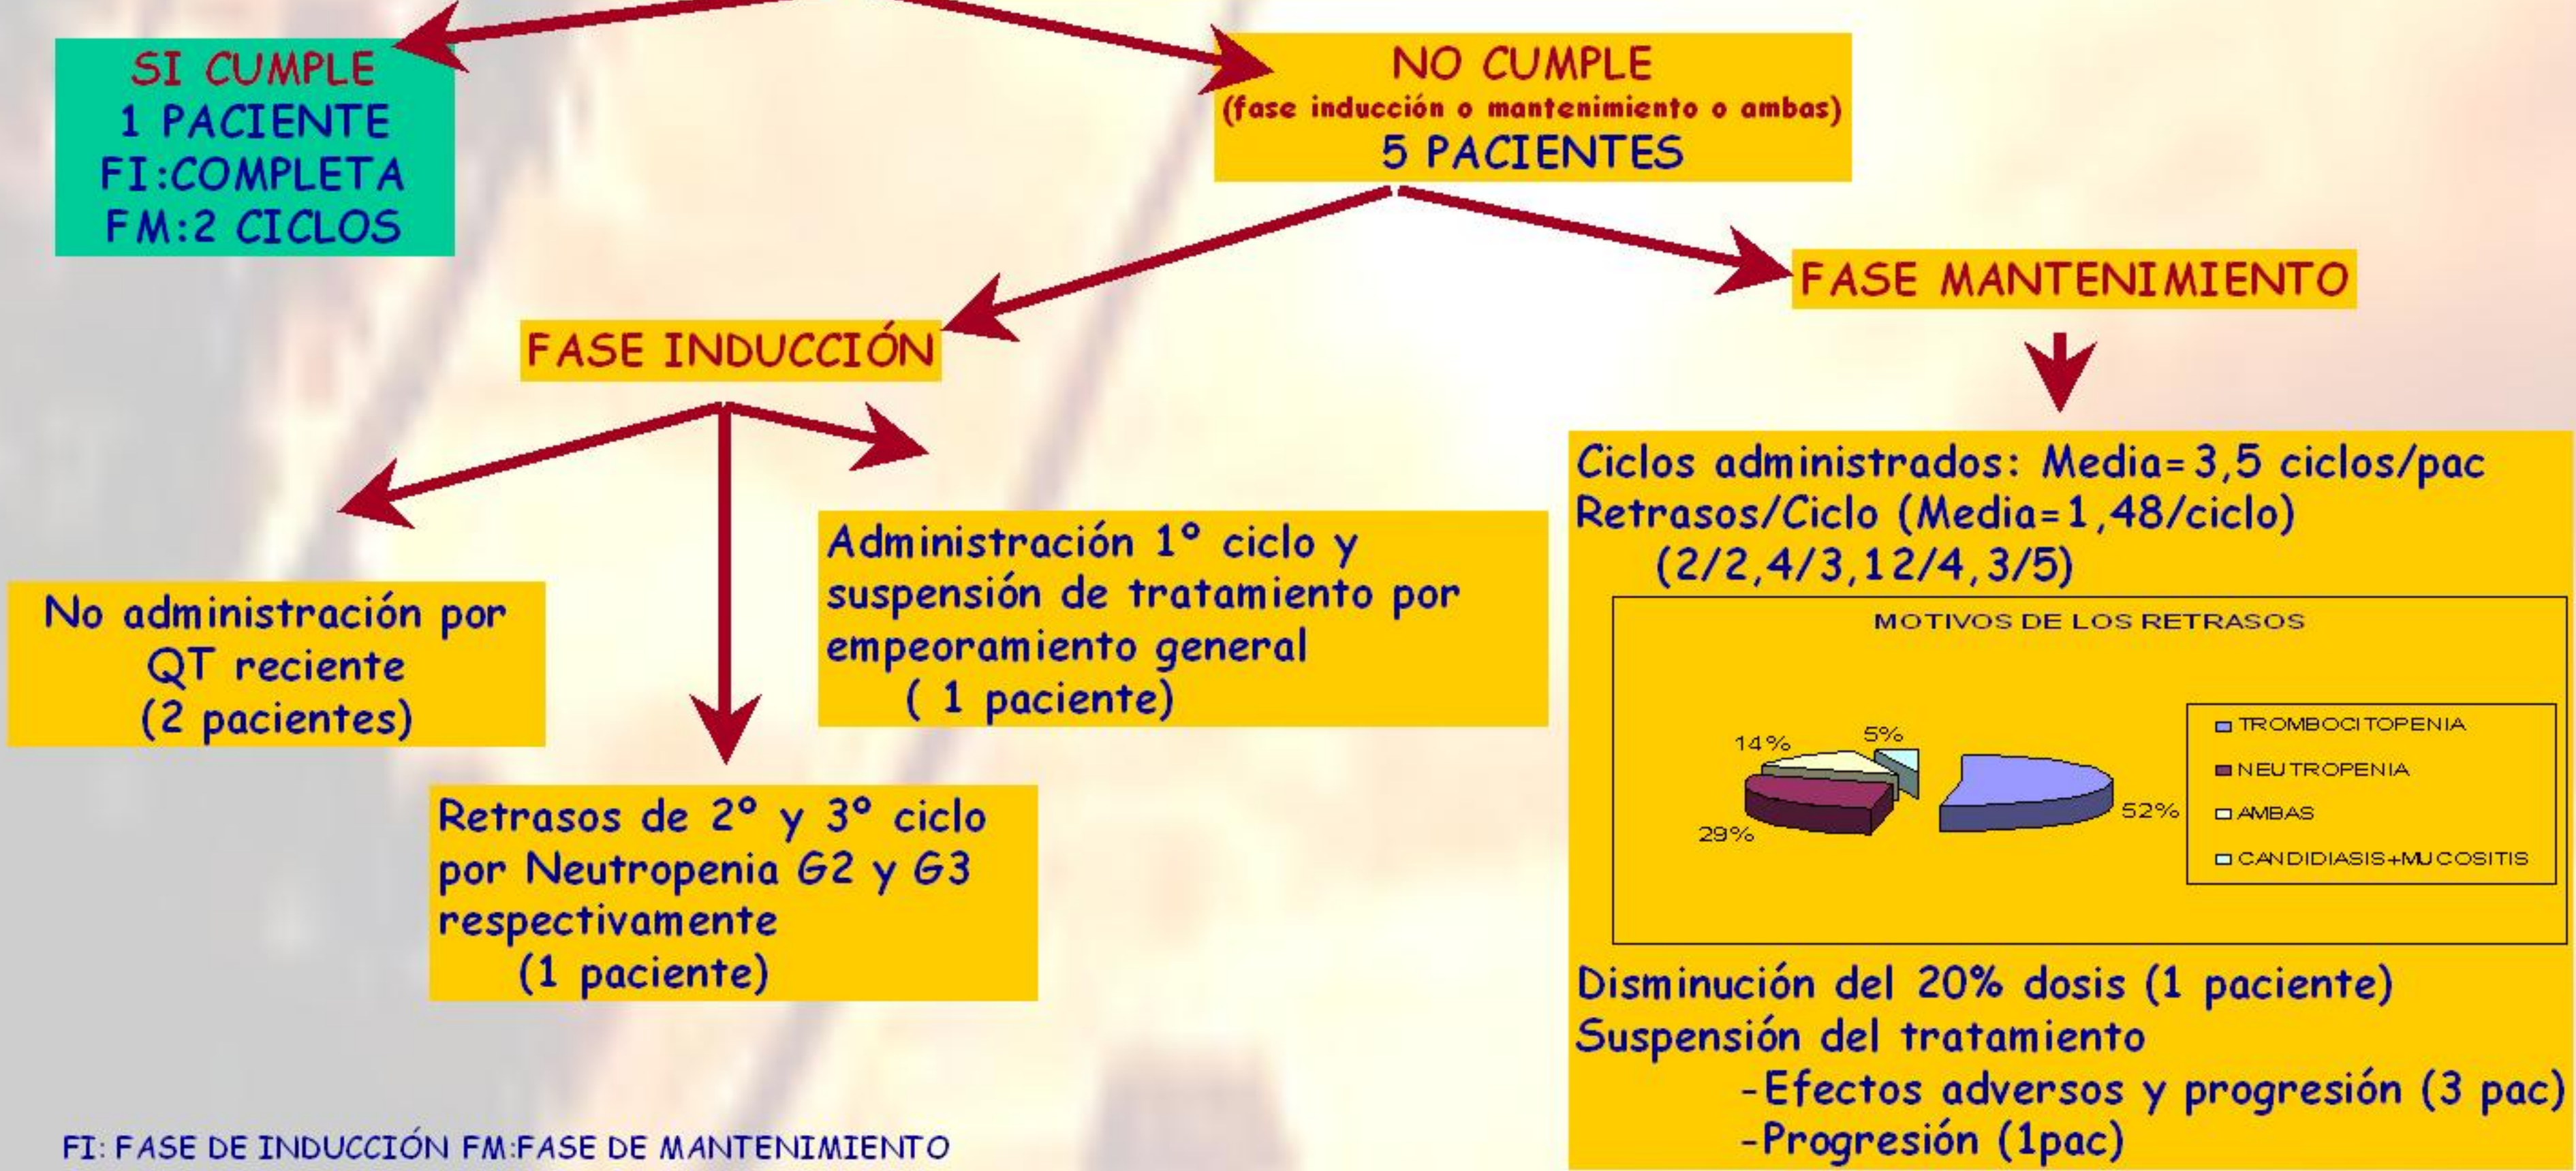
SI CUMPLE
1 PACIENTE
FI:COMPLETA
FM:2 CICLOS

NO CUMPLE
(fase inducción o mantenimiento o ambas)
5 PACIENTES

FASE INDUCCIÓN

FASE MANTENIMIENTO

No administración por QT reciente (2 pacientes)

Administración 1° ciclo y suspensión de tratamiento por empeoramiento general ( 1 paciente)

Retrasos de 2° y 3° ciclo por Neutropenia G2 y G3 respectivamente (1 paciente)

Ciclos administrados: Media=3,5 ciclos/pac
Retrasos/Ciclo (Media=1,48/ciclo)
(2/2,4/3,12/4,3/5)

MOTIVOS DE LOS RETRASOS

14%
5%
52%
29%

TROMBOCITOPENIA
NEUTROPENIA
AMBAS
CANDIDIASIS+MUCOSITIS

Disminución del 20% dosis (1 paciente)
Suspensión del tratamiento
-Efectos adversos y progresión (3 pac)
-Progresión (1pac)

FI: FASE DE INDUCCIÓN FM:FASE DE MANTENIMIENTO